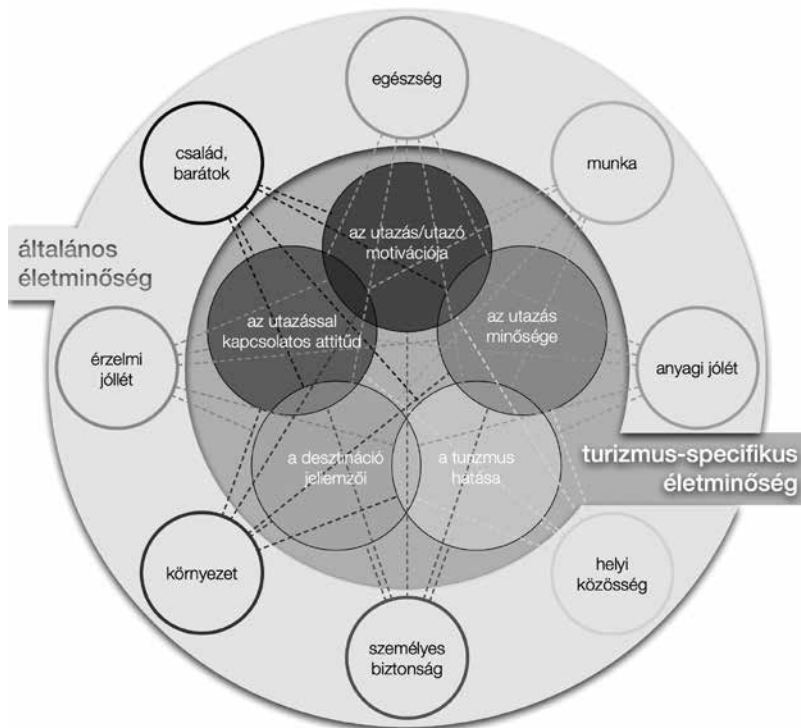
egészség

család, barátok

munka

általános életminőség

az utazás/utazó motivációja

az utazással kapcsolatos attitűd

az utazás minősége

érzelmi jóllét

anyagi jólét

a desztináció jellemzői

a turizmus hatása

turizmus-specifikus életminőség

környezet

helyi közösség

személyes biztonság